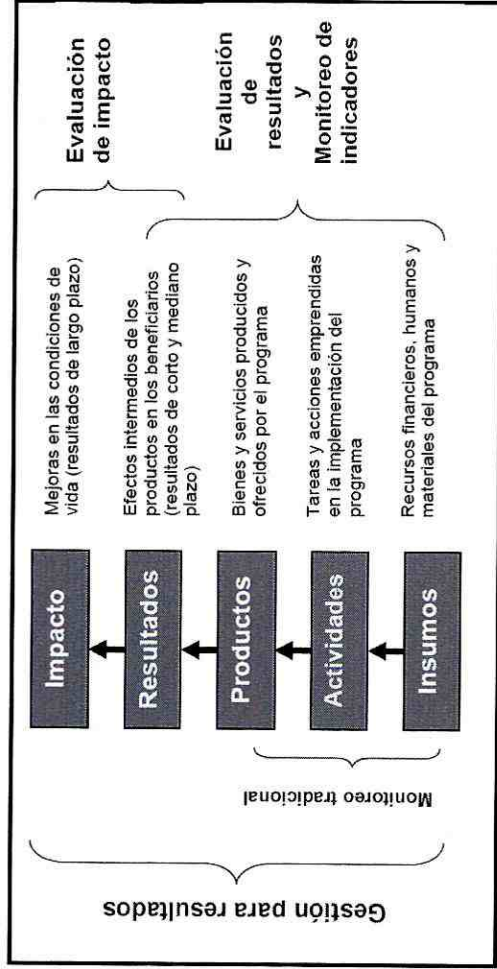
Evaluación de impacto

Evaluación de resultados y Monitoreo de indicadores

Mejoras en las condiciones de vida (resultados de largo plazo)

Efectos intermedios de los productos en los beneficiarios (resultados de corto y mediano plazo)

Bienes y servicios producidos y ofrecidos por el programa

Tareas y acciones emprendidas en la implementación del programa

Recursos financieros, humanos y materiales del programa

Impacto

Resultados

Productos

Actividades

Insumos

Monitoreo tradicional

Gestión para resultados